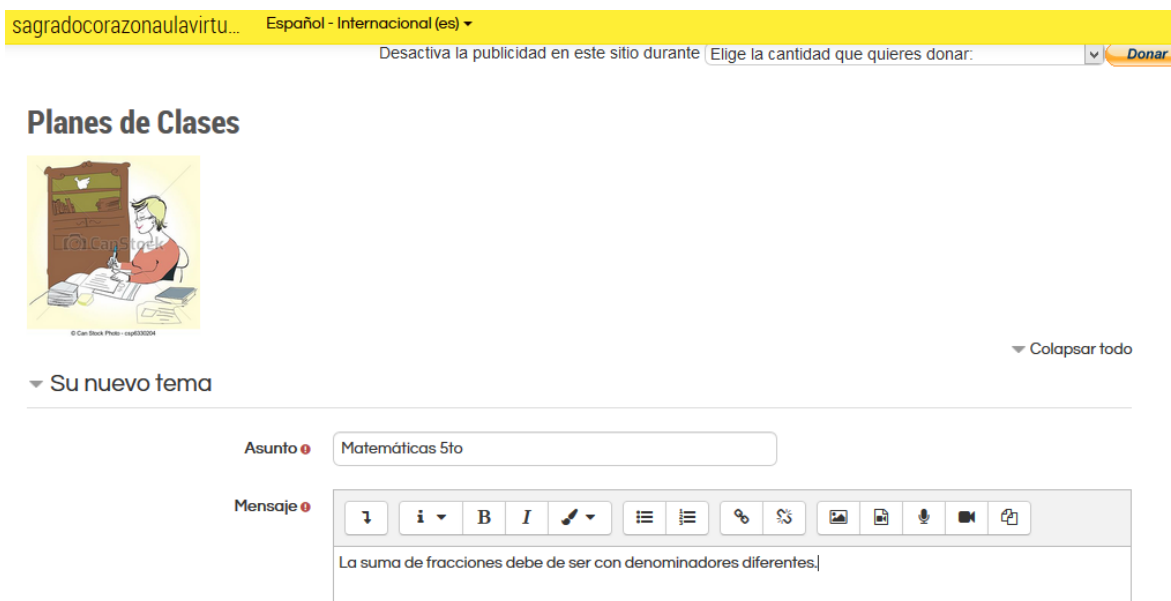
sagradocorazonaulavirtu... Español - Internacional (es)

Desactiva la publicidad en este sitio durante Elige la cantidad que quieres donar: Donar

Planes de Clases

© Can Stock Photo

© Can Stock Photo - csp6330204

Colapsar todo

Su nuevo tema

Asunto

Matemáticas 5to

Mensaje

B I

La suma de fracciones debe de ser con denominadores diferentes.